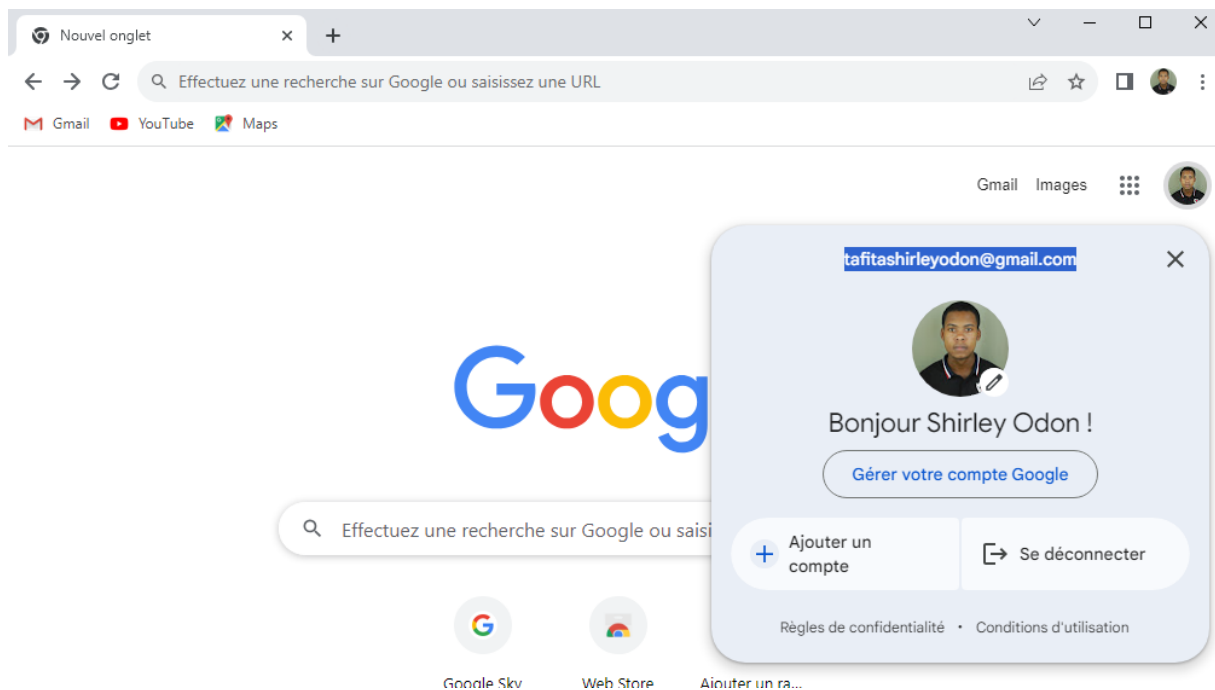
Nouvel onglet

Effectuez une recherche sur Google ou saisissez une URL

Gmail YouTube Maps

Gmail Images

tafitashirleyodon@gmail.com

Bonjour Shirley Odon !

Gérer votre compte Google

Ajouter un compte

Se déconnecter

Règles de confidentialité • Conditions d'utilisation

Goog

Effectuez une recherche sur Google ou saisi

Google Sky

Web Store

Ajouter un ra...